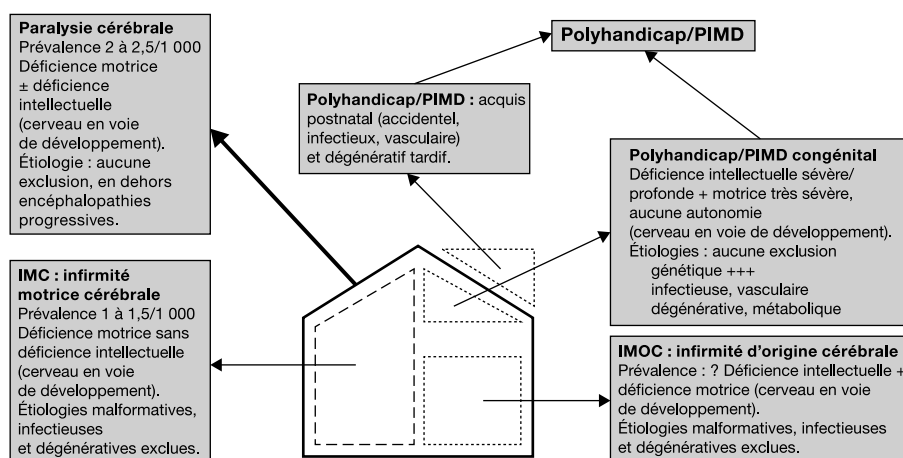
**Paralysie cérébrale**
Prévalence 2 à 2,5/1 000
Déficience motrice
± déficience intellectuelle
(cerveau en voie de développement).
Étiologie : aucune exclusion, en dehors encéphalopathies progressives.

**Polyhandicap/PIMD**

**Polyhandicap/PIMD :** acquis postnatal (accidentel, infectieux, vasculaire) et dégénératif tardif.

**Polyhandicap/PIMD congénital**
Déficience intellectuelle sévère/ profonde + motrice très sévère, aucune autonomie
(cerveau en voie de développement).
Étiologies : aucune exclusion
génétique +++
infectieuse, vasculaire
dégénérative, métabolique

**IMC : infirmité motrice cérébrale**
Prévalence 1 à 1,5/1 000
Déficience motrice sans déficience intellectuelle
(cerveau en voie de développement).
Étiologies malformatives, infectieuses et dégénératives exclues.

**IMOC : infirmité d'origine cérébrale**
Prévalence : ? Déficience intellectuelle + déficience motrice (cerveau en voie de développement).
Étiologies malformatives, infectieuses et dégénératives exclues.